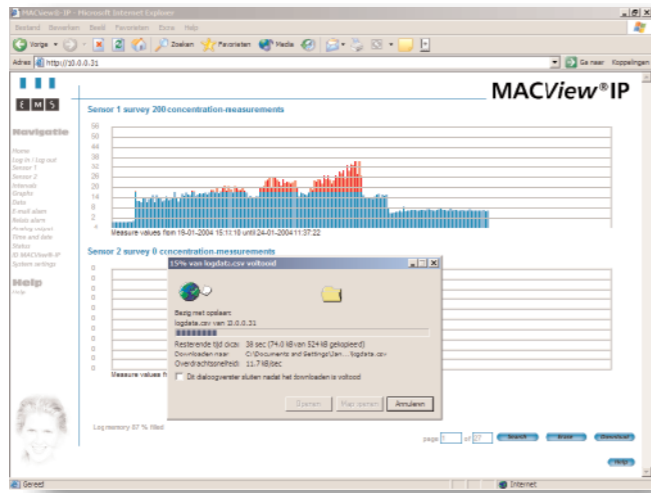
MACView® IP - Microsoft Internet Explorer

Bestand Bewerken Beeld Favorieten Extra Help

Vorige Zoeken Favorieten Media

Adres http://10.0.0.31

Ga naar Koppelingen

E M S

MACView®IP

Navigatie

Home
Log in / Log out
Sensor 1
Sensor 2
Intervals
Graphs
Data
E-mail alarm
Relais alarm
Analog output
Time and date
Status
IO MACView®-IP
System settings

Help

Help

Sensor 1 survey 200 concentration-measurements

56
50
44
38
32
26
20
14
8
2
0

Measure values from 19-01-2004 15:11:10 until 24-01-2004 11:37:22

Sensor 2 survey 0 concentration-measurements

0
0
0
0
0
0
0
0
0
0

Measure values fr

15% van logdata.csv voltooid

Bezig met opslaan:
logdata.csv van 10.0.0.31

Resterende tijd (ca.): 38 sec (74,0 kB van 524 kB gekopieerd)
Downloaden naar: C:\Documents and Settings\Jan...\logdata.csv
Overdrachtssnelheid: 11,7 kB/sec

Dit dialoogvenster sluiten nadat het downloaden is voltooid

Openen Map openen Annuleren

Log memory: 87 % filled

page 1 of 27 Search Erase Download

Help

Gereed Internet